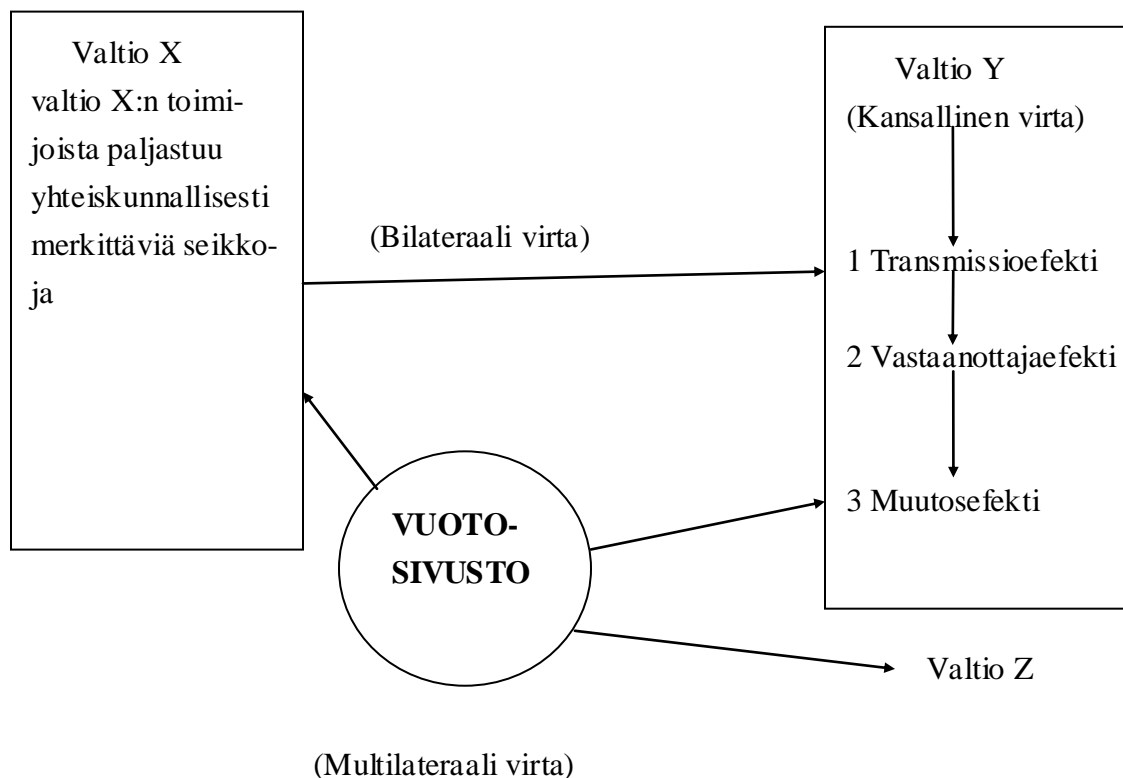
Valtio X
valtio X:n toimijoista paljastuu yhteiskunnallisesti merkittäviä seikkoja

(Bilateraali virta)

Valtio Y
(Kansallinen virta)

1 Transmissioefekti

2 Vastaanottajaefekti

3 Muutosefekti

VUOTO-SIVUSTO

Valtio Z

(Multilateraali virta)